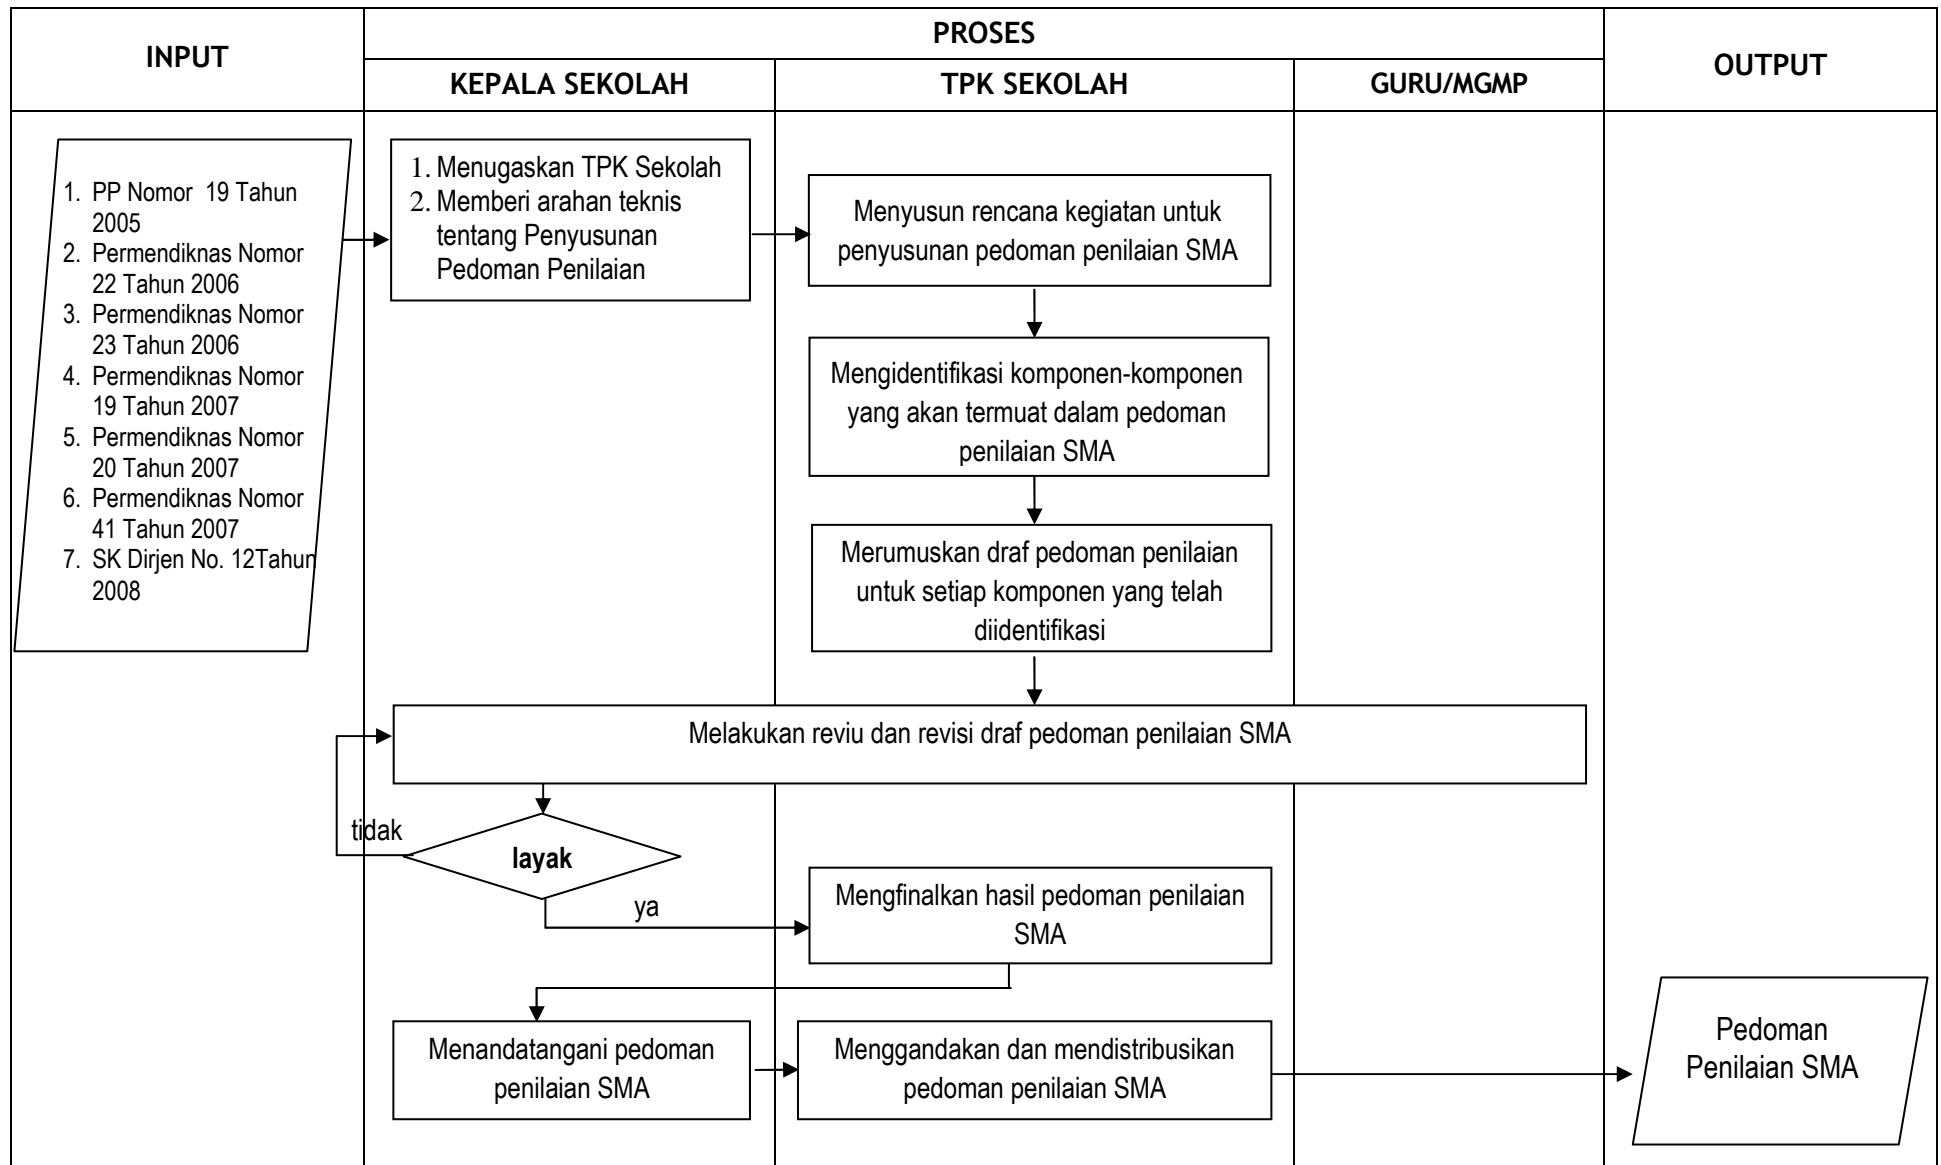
INPUT

PROSES

KEPALA SEKOLAH

TPK SEKOLAH

GURU/MGMP

OUTPUT

1. PP Nomor 19 Tahun 2005
2. Permendiknas Nomor 22 Tahun 2006
3. Permendiknas Nomor 23 Tahun 2006
4. Permendiknas Nomor 19 Tahun 2007
5. Permendiknas Nomor 20 Tahun 2007
6. Permendiknas Nomor 41 Tahun 2007
7. SK Dirjen No. 12Tahun 2008

1. Menugaskan TPK Sekolah
2. Memberi arahan teknis tentang Penyusunan Pedoman Penilaian

Menyusun rencana kegiatan untuk penyusunan pedoman penilaian SMA

Mengidentifikasi komponen-komponen yang akan termuat dalam pedoman penilaian SMA

Merumuskan draf pedoman penilaian untuk setiap komponen yang telah diidentifikasi

Melakukan reviu dan revisi draf pedoman penilaian SMA

tidak

layak

ya

Mengfinalkan hasil pedoman penilaian SMA

Menandatangani pedoman penilaian SMA

Menggandakan dan mendistribusikan pedoman penilaian SMA

Pedoman Penilaian SMA